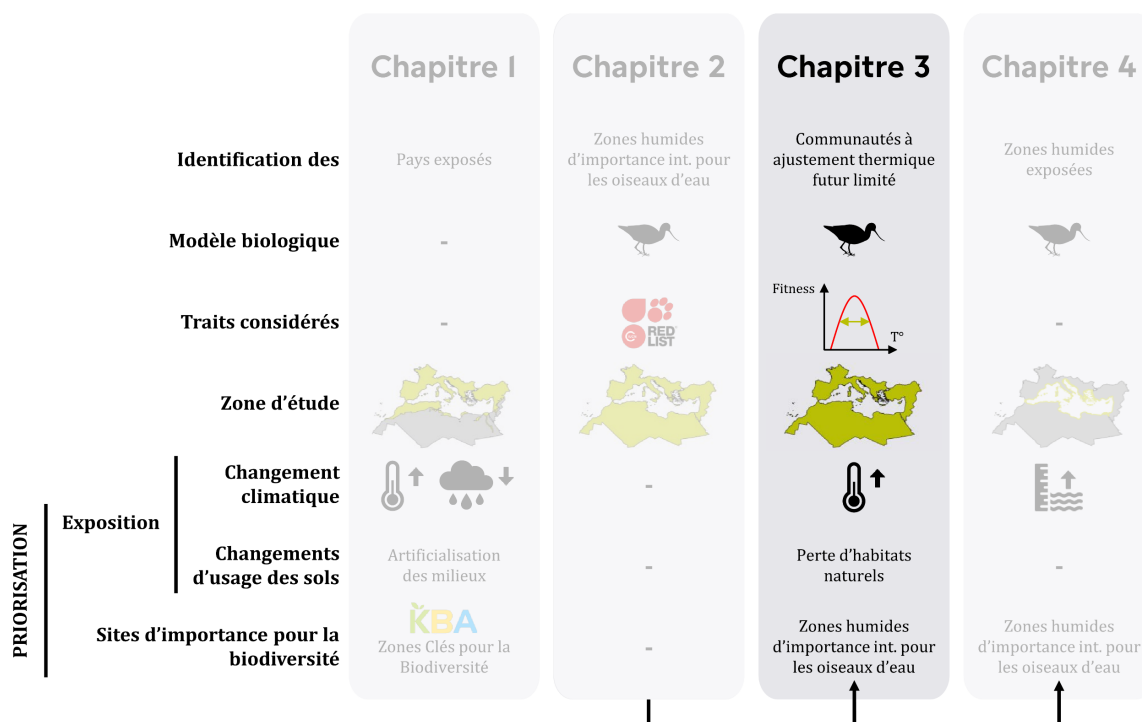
Chapitre 1

Chapitre 2

Chapitre 3

Chapitre 4

Identification des

Pays exposés

Zones humides d'importance int. pour les oiseaux d'eau

Communautés à ajustement thermique futur limité

Zones humides exposées

Modèle biologique

-

Traits considérés

-

RED LIST

Fitness

T°

-

Zone d'étude

PRIORISATION

Exposition

Changement climatique

-

-

Changements d'usage des sols

Artificialisation des milieux

-

Perte d'habitats naturels

-

Sites d'importance pour la biodiversité

KBA

Zones Clés pour la Biodiversité

-

Zones humides d'importance int. pour les oiseaux d'eau

Zones humides d'importance int. pour les oiseaux d'eau